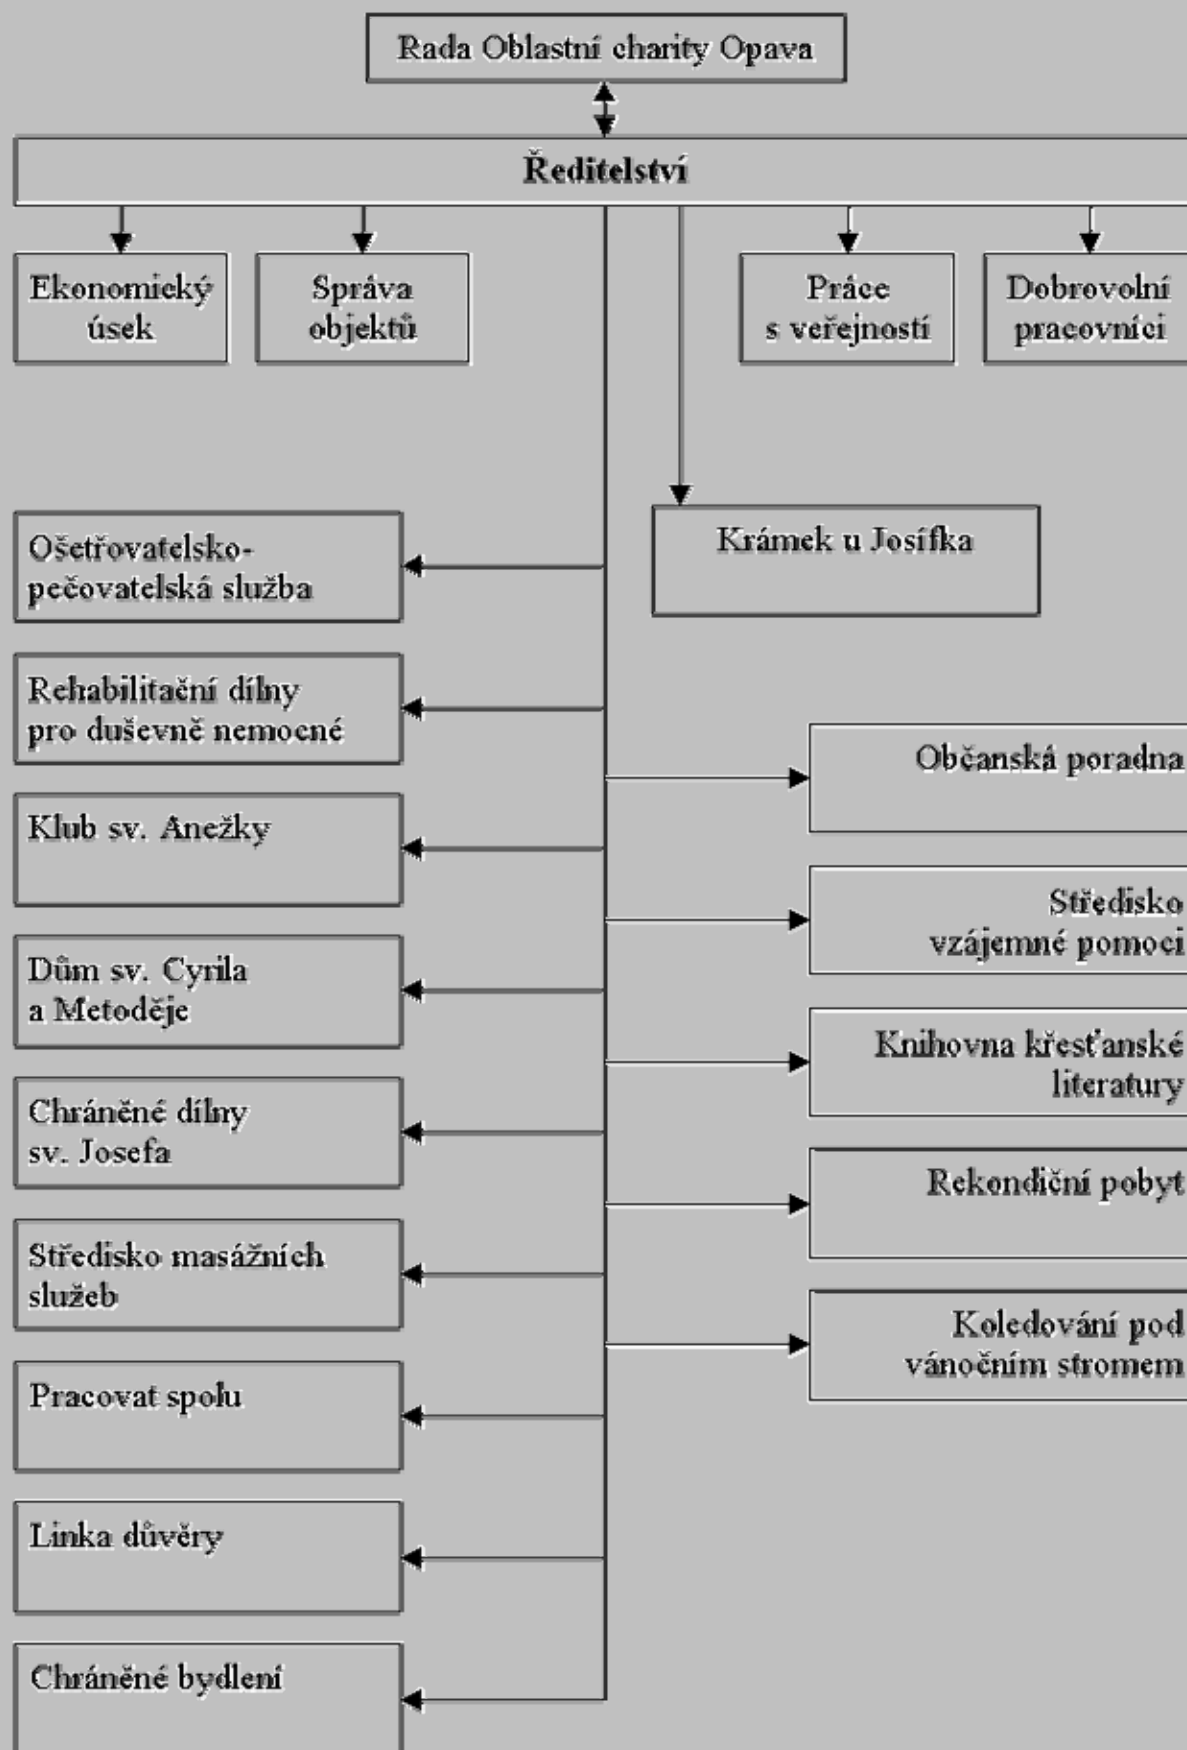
Rada Oblastní charity Opava

Ředitelství

Ekonomický úsek

Správa objektů

Práce s veřejností

Dobrovolní pracovníci

Ošetřovatelsko-pečovatelská služba

Krámek u Josífka

Rehabilitační dílny pro duševně nemocné

Občanská poradna

Klub sv. Anežky

Středisko vzájemné pomoci

Dům sv. Cyrila a Metoděje

Knihovna křesťanské literatury

Chráněné dílny sv. Josefa

Rekondiční pobyt

Středisko masážních služeb

Koledování pod vánočním stromem

Pracovat spolu

Linka důvěry

Chráněné bydlení